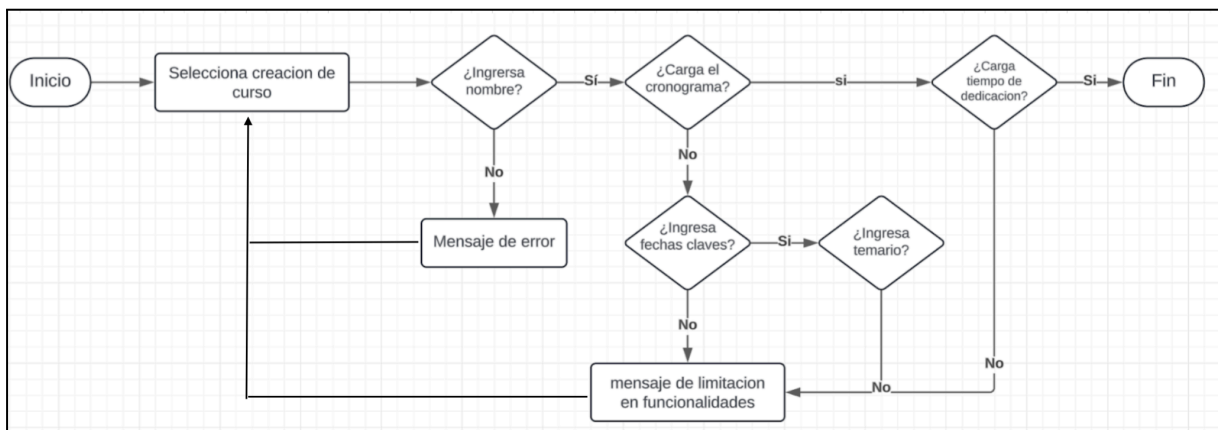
Inicio

Selecciona creacion de curso

¿Ingrersa nombre?

Sí

¿Carga el cronograma?

si

¿Carga tiempo de dedicacion?

Si

Fin

No

Mensaje de error

No

¿Ingresa fechas claves?

Si

¿Ingresa temario?

No

mensaje de limitacion en funcionalidades

No

No